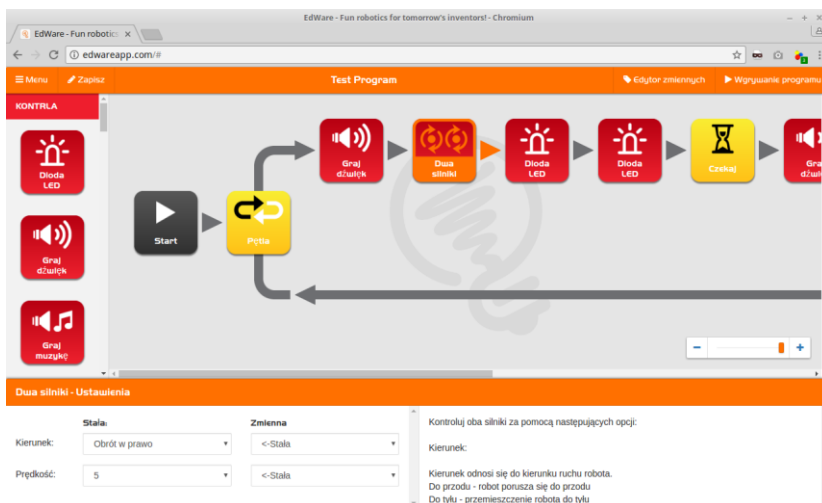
EdWare - Fun robotics for tomorrow's inventors! - Chromium

EdWare - Fun robotic ×

edwareapp.com/#

≡ Menu
Zapisz
Test Program
Edytor zmiennych
Wgrywanie programu

KONTRLA

Dioda LED

Graj dźwięk

Graj muzykę

Start

Pętla

Graj dźwięk

Dwa silniki

Dioda LED

Dioda LED

Czekaj

Gra dźwi

Dwa silniki - Ustawienia

Stała:
Zmienna

Kierunek:
Obrót w prawo
<-Stała

Prędkość:
5
<-Stała

Kontroluj oba silniki za pomocą następujących opcji:

Kierunek:

Kierunek odnosi się do kierunku ruchu robota.
Do przodu - robot porusza się do przodu
Do tyłu - przemieszczenie robota do tyłu